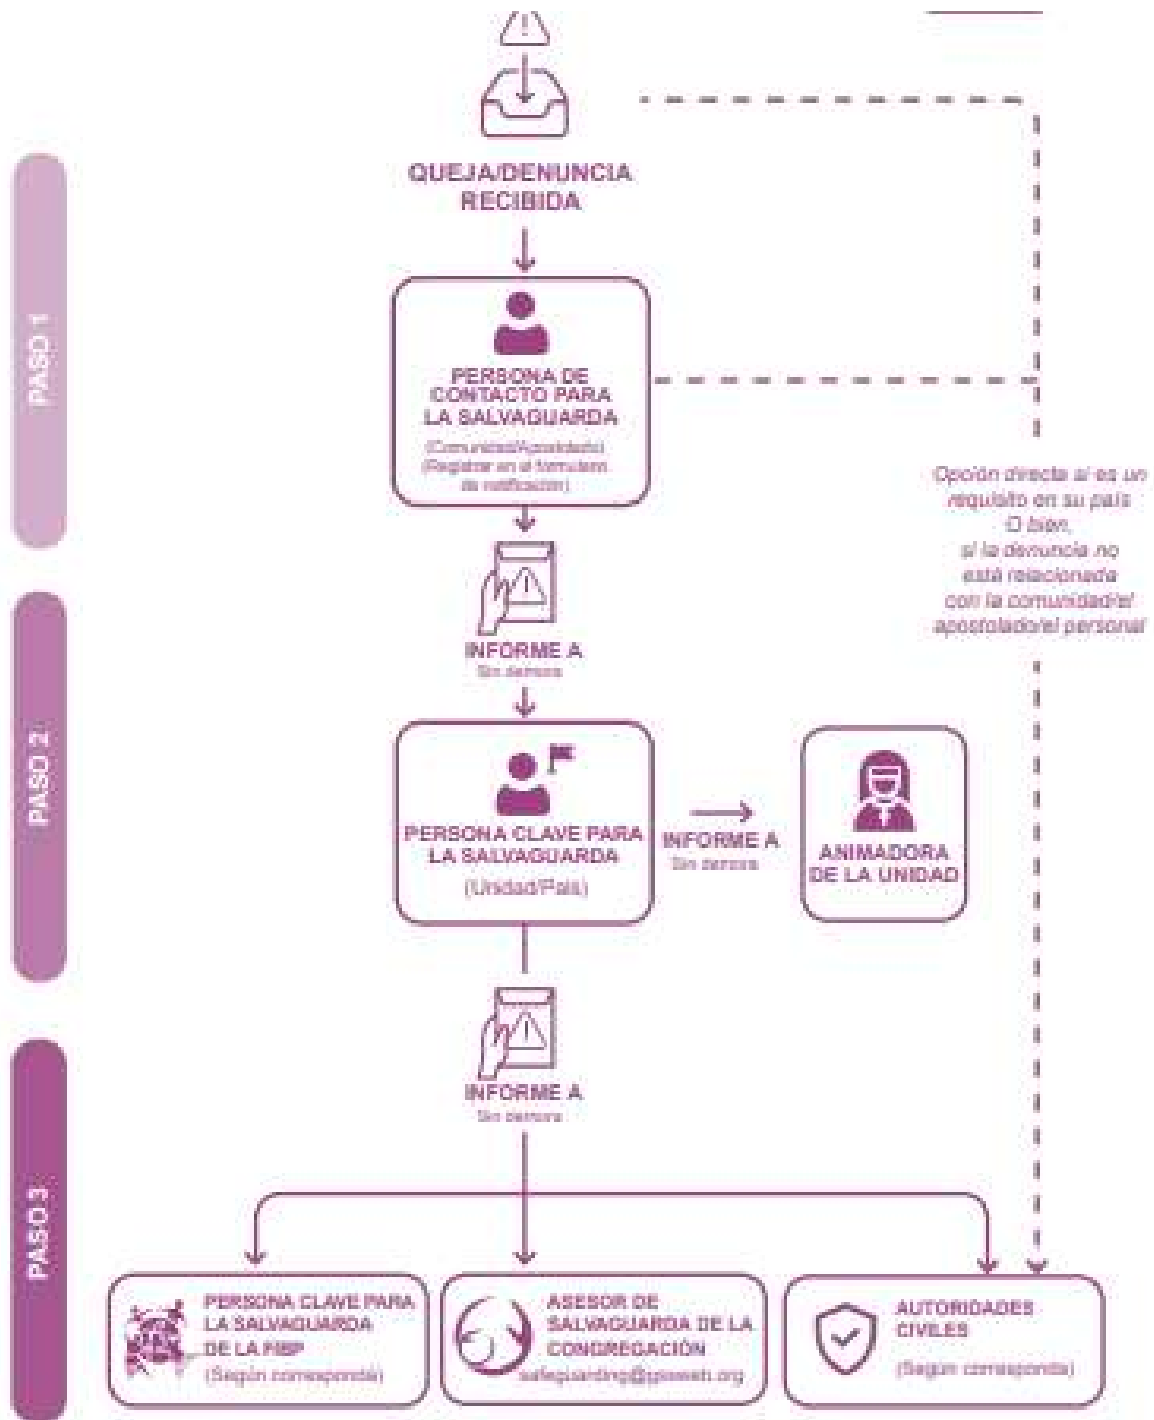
QUEJA/DENUNCIA RECIBIDA

PASO 1

PERSONA DE CONTACTO PARA LA SALVAGUARDA

(Comunidad/Apostolado) (Registrar en el formulario de notificación)

Opción directa si es un requisito en su país O bien, si la denuncia no está relacionada con la comunidad/el apostolado/el personal

INFORME A
Sin demora

PASO 2

PERSONA CLAVE PARA LA SALVAGUARDA

(Unidad/País)

INFORME A
Sin demora

ANIMADORA DE LA UNIDAD

INFORME A
Sin demora

PASO 3

PERSONA CLAVE PARA LA SALVAGUARDA DE LA FIBP
(Según corresponda)

ASESOR DE SALVAGUARDA DE LA CONGREGACIÓN
safeguarding@gsjoseph.org

AUTORIDADES CIVILES
(Según corresponda)